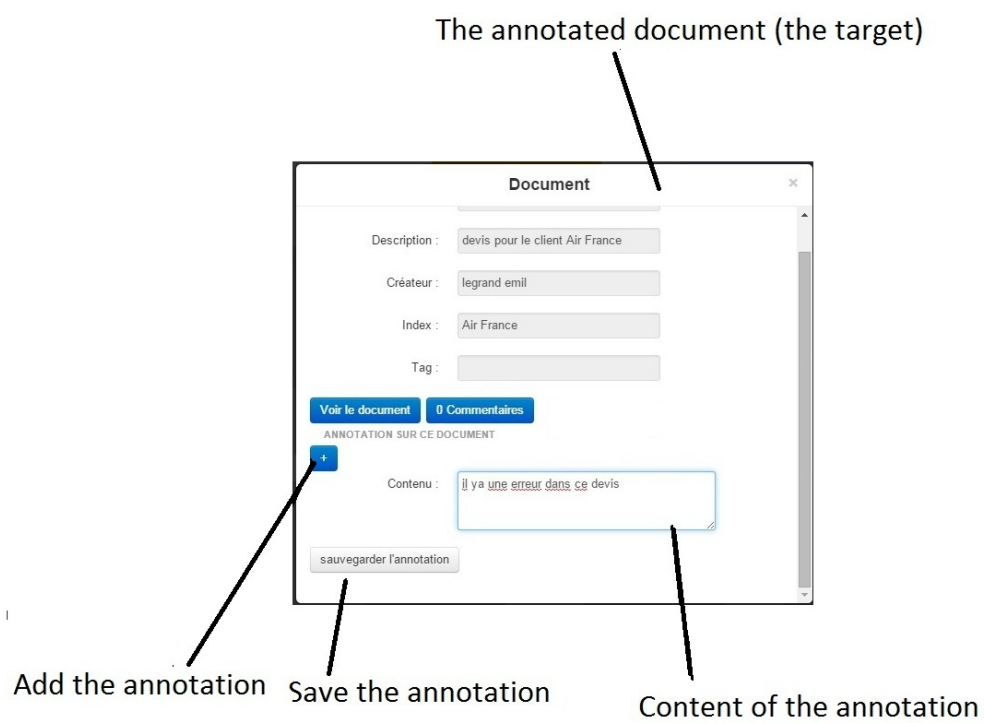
The annotated document (the target)

Document

×

Description : devis pour le client Air France

Créateur : legrand emil

Index : Air France

Tag :

Voir le document

0 Commentaires

ANNOTATION SUR CE DOCUMENT

+

Contenu : il ya une erreur dans ce devis

sauvegarder l'annotation

Add the annotation

Save the annotation

Content of the annotation